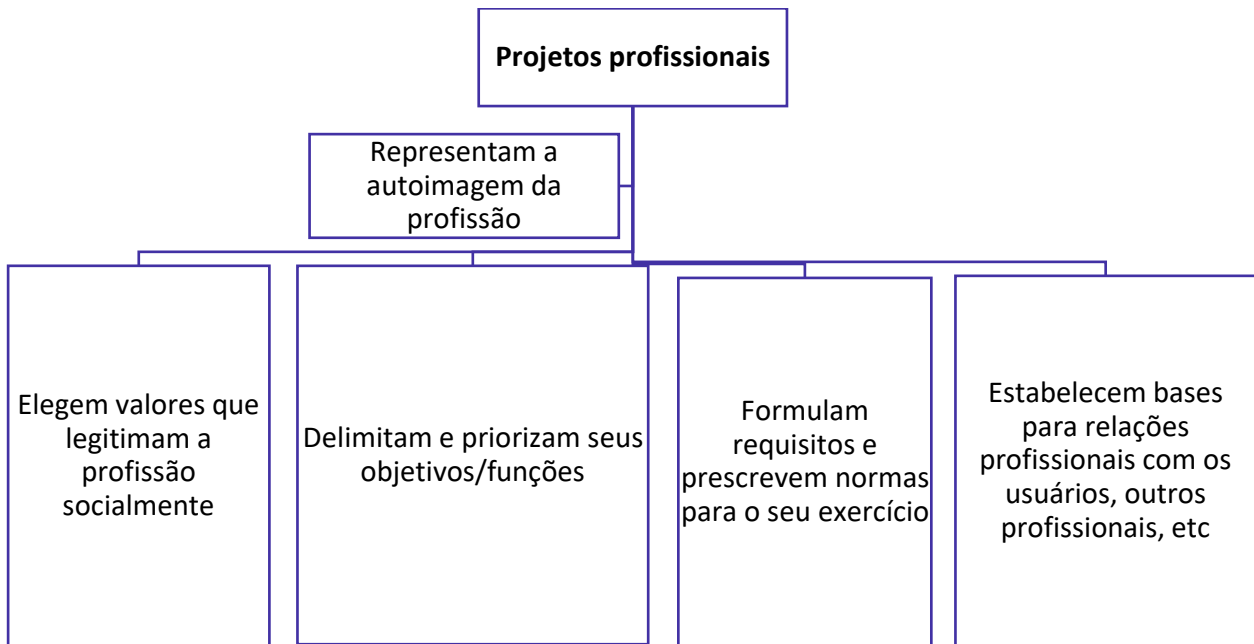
Projetos profissionais

Representam a autoimagem da profissão

Elegem valores que legitimam a profissão socialmente

Delimitam e priorizam seus objetivos/funções

Formulam requisitos e prescrevem normas para o seu exercício

Estabelecem bases para relações profissionais com os usuários, outros profissionais, etc